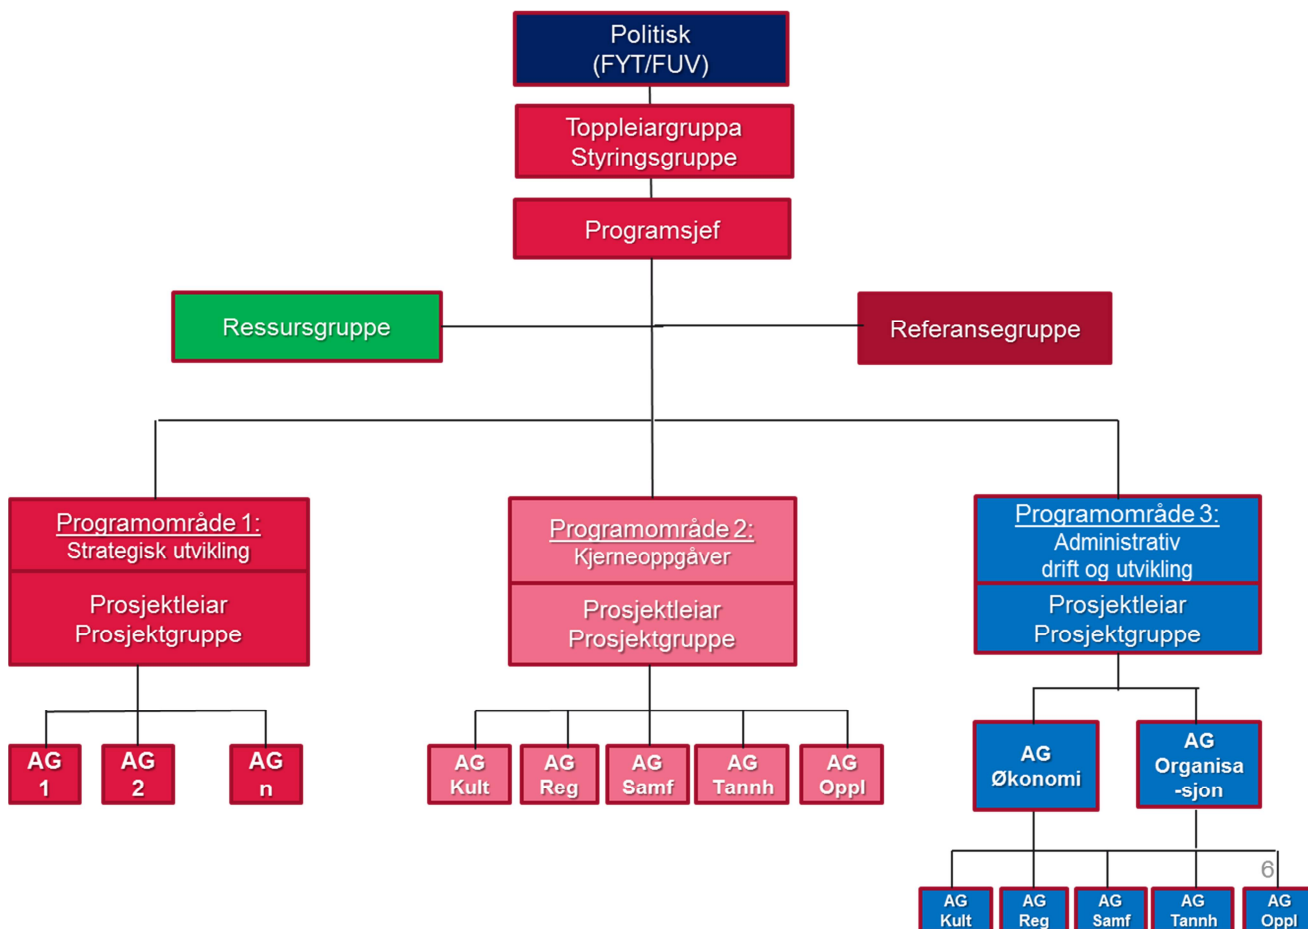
Politisk
(FYT/FUV)

Toppleiargruppa
Styringsgruppe

Programsjef

Ressursgruppe

Referansegruppe

Programområde 1:
Strategisk utvikling

Prosjektleiar
Prosjektgruppe

Programområde 2:
Kjerneoppgåver

Prosjektleiar
Prosjektgruppe

Programområde 3:
Administrativ
drift og utvikling

Prosjektleiar
Prosjektgruppe

AG 1

AG 2

AG n

AG Kult

AG Reg

AG Samf

AG Tannh

AG Oppl

AG Økonomi

AG Organisa-sjon

6

AG Kult

AG Reg

AG Samf

AG Tannh

AG Oppl